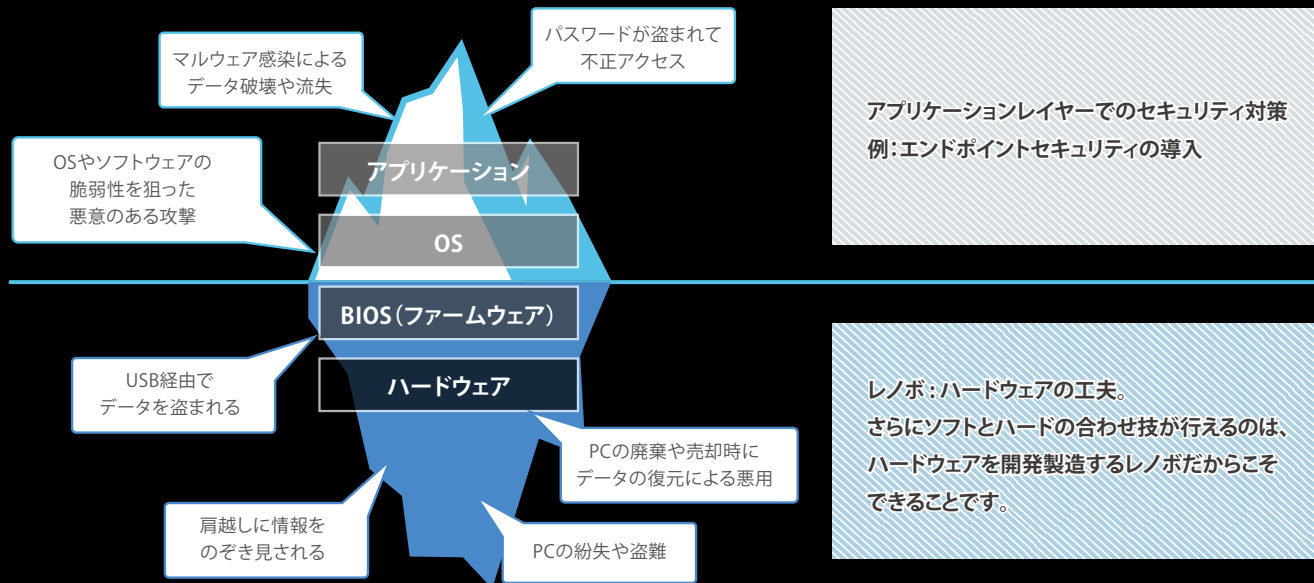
マルウェア感染による
データ破壊や流失

パスワードが盗まれて
不正アクセス

OSやソフトウェアの
脆弱性を狙った
悪意のある攻撃

アプリケーション

OS

BIOS（ファームウェア）

ハードウェア

USB経由で
データを盗まれる

PCの廃棄や売却時に
データの復元による悪用

肩越しに情報を
のぞき見される

PCの紛失や盗難

アプリケーションレイヤーでのセキュリティ対策
例：エンドポイントセキュリティの導入

レノボ：ハードウェアの工夫。
さらにソフトとハードの合わせ技が行えるのは、
ハードウェアを開発製造するレノボだからこそ
できることです。